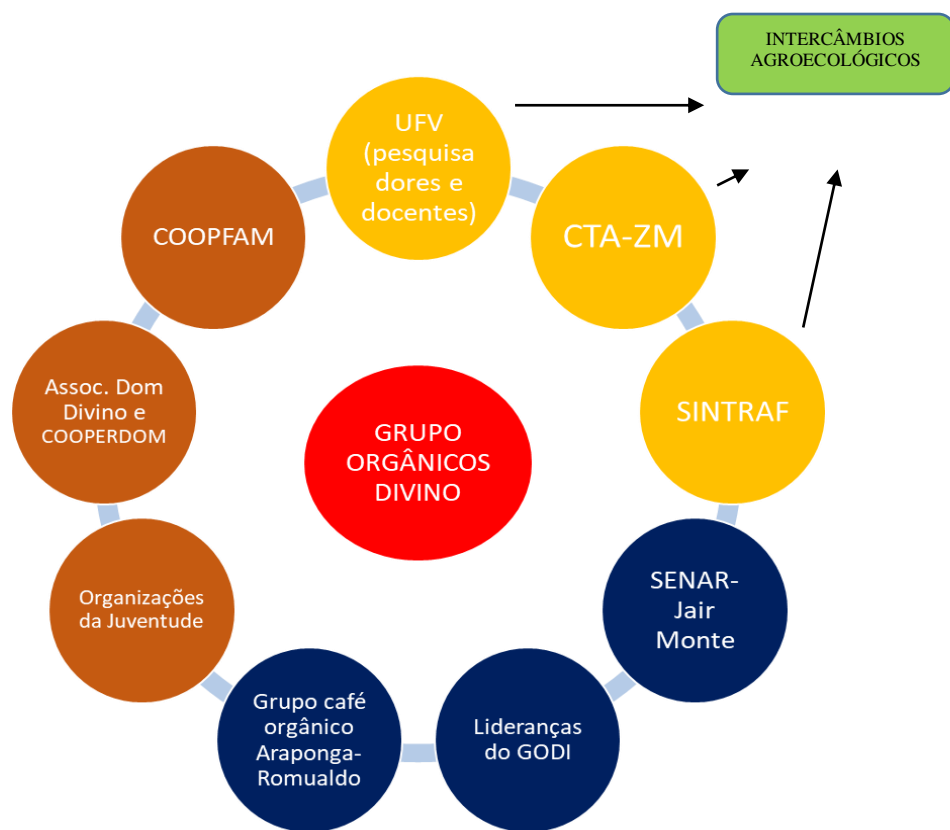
INTERCÂMBIOS AGROECOLÓGICOS

UFV (pesquisadores e docentes)

CTA-ZM

SINTRAF

SENAR-Jair Monte

Lideranças do GODI

Grupo café orgânico Araponga-Romualdo

Organizações da Juventude

Assoc. Dom Divino e COOPERDOM

COOPFAM

GRUPO ORGÂNICOS DIVINO